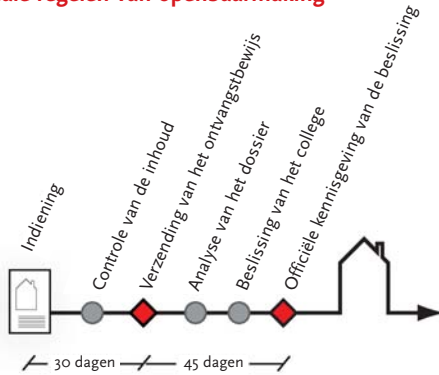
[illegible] regels... van openbaarmaking

Indiening

Controle van de inhoud

Verzending van het ontvangstbewijs

Analyse van het dossier

Beslissing van het college

Officiële kennisgeving van de beslissing

30 dagen

45 dagen